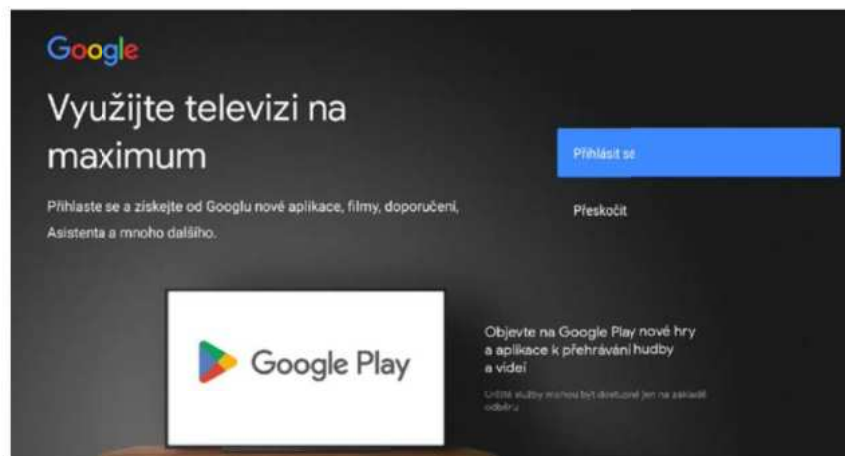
Google

Využijte televizi na maximum

Přihlaste se a získejte od Googlu nové aplikace, filmy, doporučení, Asistenta a mnoho dalšího.

Přihlásit se

Přeskočit

Google Play

Objevte na Google Play nové hry a aplikace k přehrávání hudby a videí

Určité služby mohou být dostupné jen na základě odběru